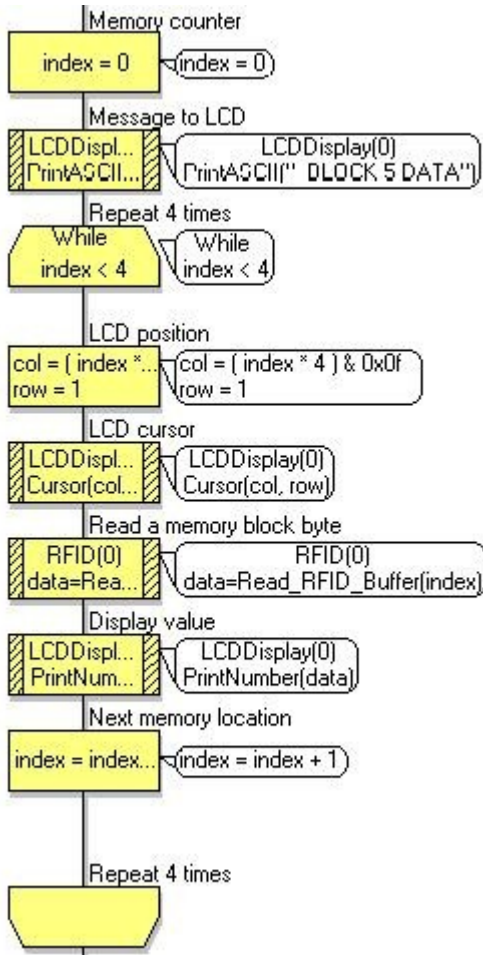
Memory counter

index = 0

index = 0

Message to LCD

LCDDispl... PrintASCII...

LCDDisplay(0) PrintASCII(" BLOCK 5 DATA")

Repeat 4 times

While index < 4

While index < 4

LCD position

col = ( index *... row = 1

col = ( index * 4 ) & 0x0f row = 1

LCD cursor

LCDDispl... Cursor(col...

LCDDisplay(0) Cursor(col, row)

Read a memory block byte

RFID(0) data=Rea...

RFID(0) data=Read_RFID_Buffer(index)

Display value

LCDDispl... PrintNum...

LCDDisplay(0) PrintNumber(data)

Next memory location

index = index...

index = index + 1

Repeat 4 times